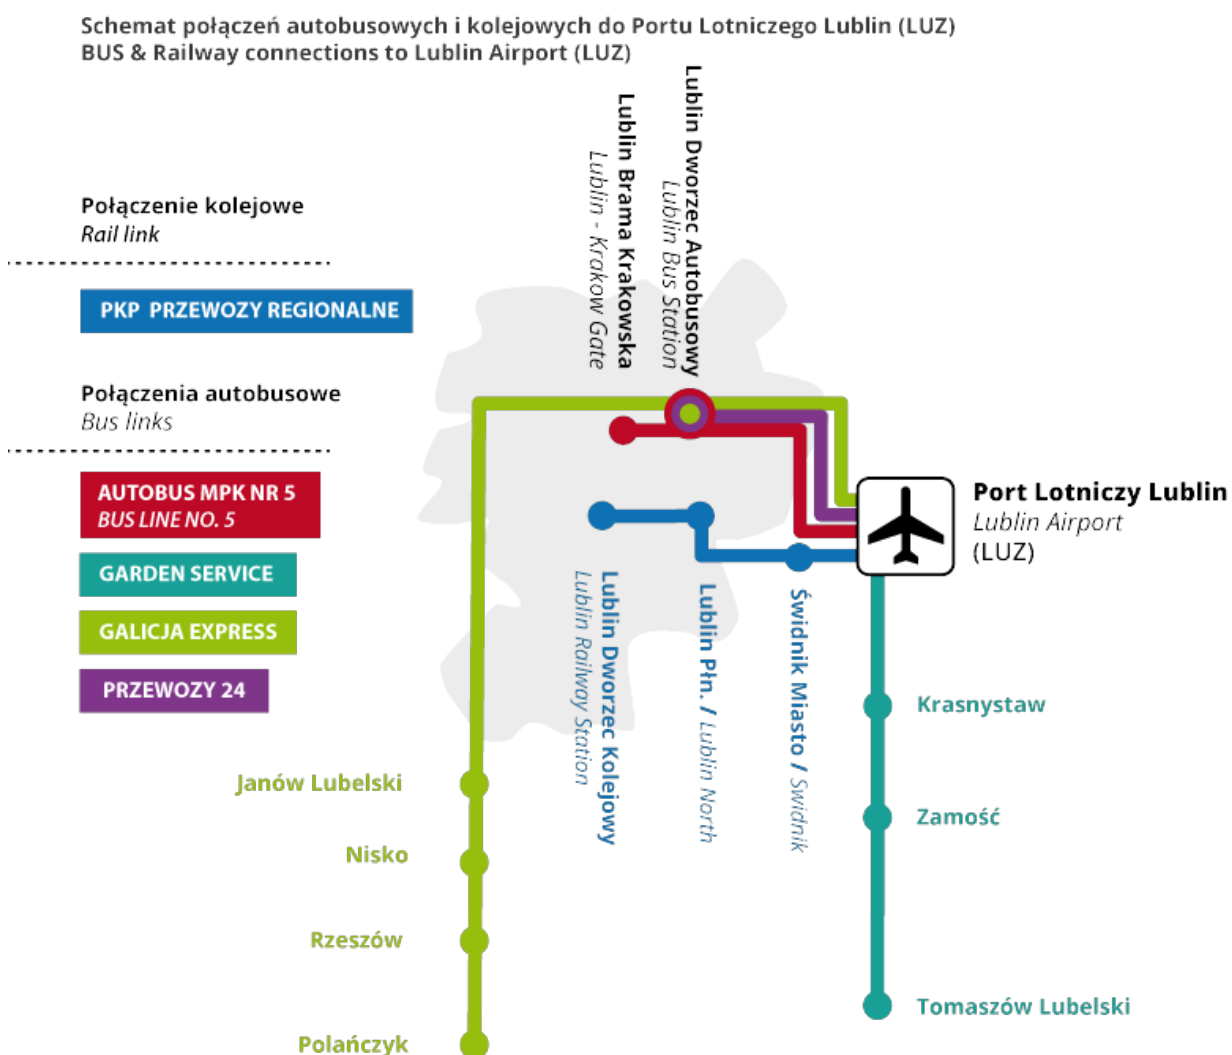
Schemat połączeń autobusowych i kolejowych do Portu Lotniczego Lublin (LUZ)
BUS & Railway connections to Lublin Airport (LUZ)

Połączenie kolejowe
Rail link

PKP PRZEWOZY REGIONALNE

Połączenia autobusowe
Bus links

AUTOBUS MPK NR 5
BUS LINE NO. 5

GARDEN SERVICE

GALICJA EXPRESS

PRZEWOZY 24

Lublin Dworzec Autobusowy
Lublin Bus Station

Lublin Brama Krakowska
Lublin - Krakow Gate

Port Lotniczy Lublin
Lublin Airport
(LUZ)

Lublin Dworzec Kolejowy
Lublin Railway Station

Lublin Płn. / Lublin North

Świdnik Miasto / Świdnik

Krasnystaw

Zamość

Tomaszów Lubelski

Janów Lubelski

Nisko

Rzeszów

Polańczyk